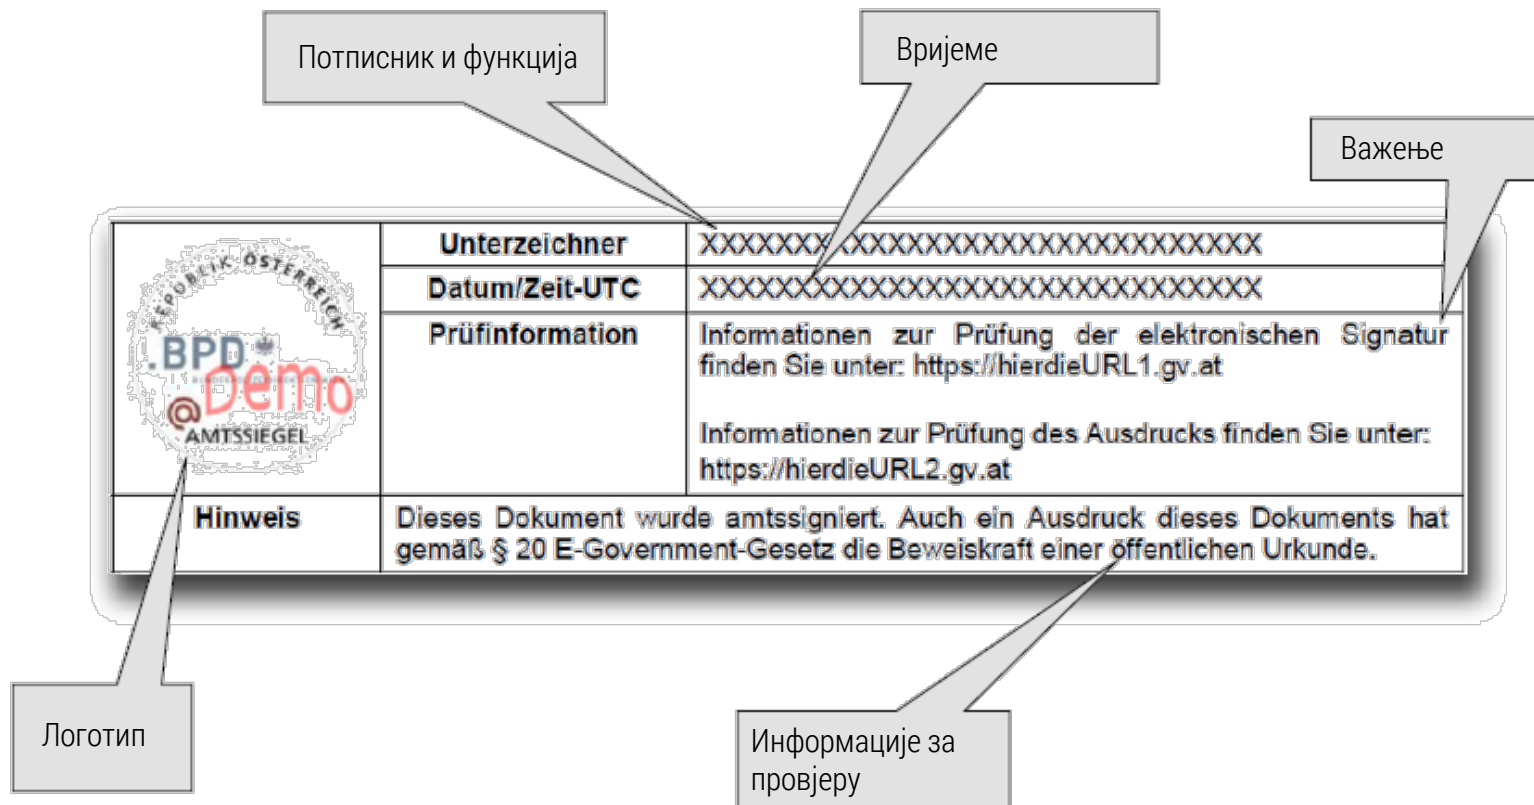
Потписник и функција

Вријеме

Важење

| REPUBLIK ÖSTERREICH BPD Demo @ AMTSSIEGEL | Unterzeichner | XXXXXXXXXXXXXXXXXXXXXXXXXXXXX |
|---|---|---|
| | Datum/Zeit-UTC | XXXXXXXXXXXXXXXXXXXXXXXXXXXXX |
| | Prüfinformation | Informationen zur Prüfung der elektronischen Signatur finden Sie unter: https://hierdieURL1.gv.at<br><br>Informationen zur Prüfung des Ausdrucks finden Sie unter: https://hierdieURL2.gv.at |
| Hinweis | Dieses Dokument wurde amtssigniert. Auch ein Ausdruck dieses Dokuments hat gemäß § 20 E-Government-Gesetz die Beweiskraft einer öffentlichen Urkunde. | |

Логотип

Информације за провјеру